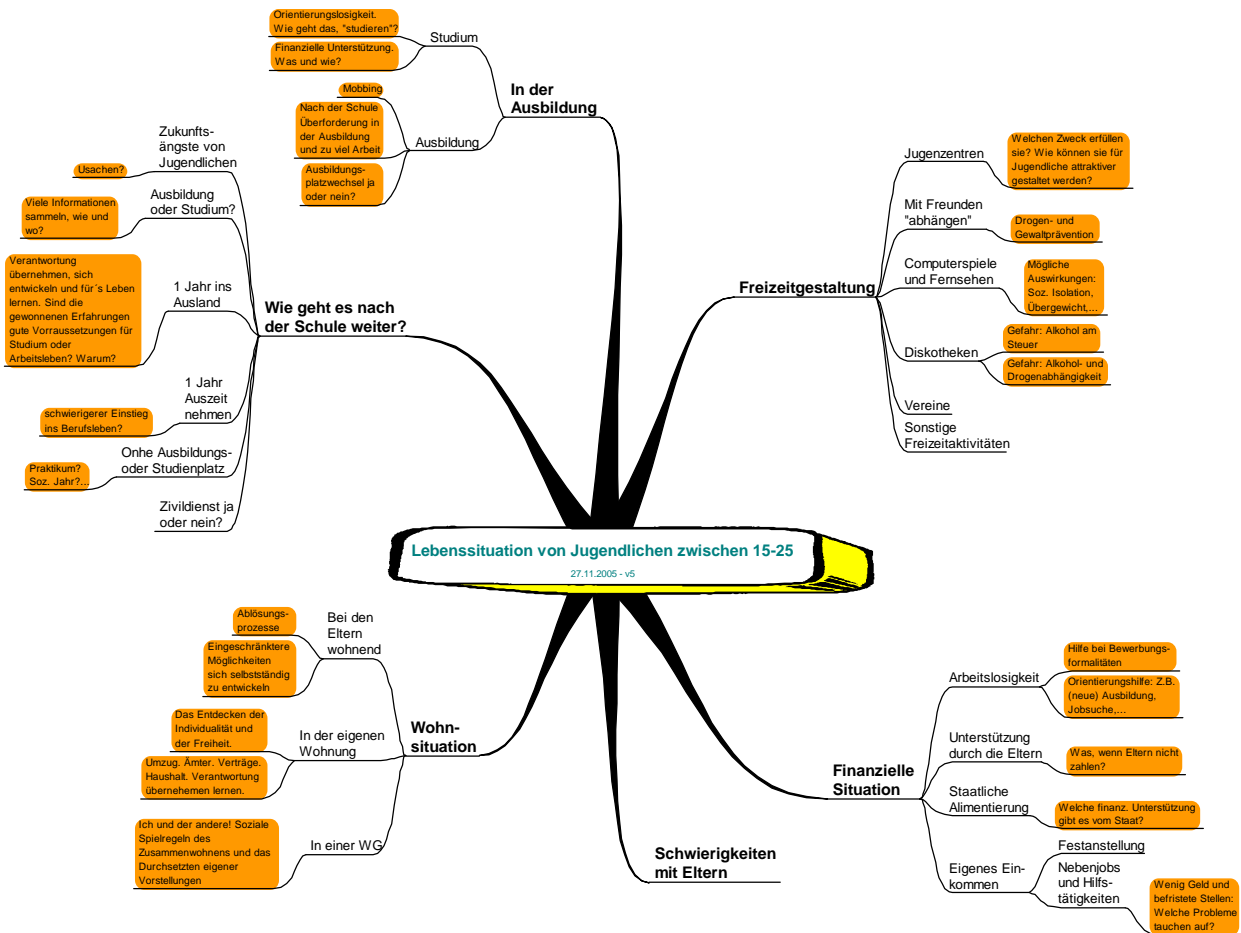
Lebenssituation von Jugendlichen zwischen 15-25
27.11.2005 - v5

In der Ausbildung

Studium
Orientierungslosigkeit. Wie geht das, "studieren"?
Finanzielle Unterstützung. Was und wie?

Ausbildung
Mobbing
Nach der Schule Überforderung in der Ausbildung und zu viel Arbeit
Ausbildungsplatzwechsel ja oder nein?

Wie geht es nach der Schule weiter?

Zukunftsängste von Jugendlichen
Usachen?

Ausbildung oder Studium?
Viele Informationen sammeln, wie und wo?

1 Jahr ins Ausland
Verantwortung übernehmen, sich entwickeln und für´s Leben lernen. Sind die gewonnenen Erfahrungen gute Vorraussetzungen für Studium oder Arbeitsleben? Warum?

1 Jahr Auszeit nehmen
schwierigerer Einstieg ins Berufsleben?

Onhe Ausbildungs- oder Studienplatz
Praktikum? Soz. Jahr?...

Zivildienst ja oder nein?

Freizeitgestaltung

Jugenzentren
Welchen Zweck erfüllen sie? Wie können sie für Jugendliche attraktiver gestaltet werden?

Mit Freunden "abhängen"
Drogen- und Gewaltprävention

Computerspiele und Fernsehen
Mögliche Auswirkungen: Soz. Isolation, Übergewicht,...

Diskotheken
Gefahr: Alkohol am Steuer
Gefahr: Alkohol- und Drogenabhängigkeit

Vereine

Sonstige Freizeitaktivitäten

Wohnsituation

Bei den Eltern wohnend
Ablösungsprozesse
Eingeschränktere Möglichkeiten sich selbstständig zu entwickeln

In der eigenen Wohnung
Das Entdecken der Individualität und der Freiheit.
Umzug. Ämter. Verträge. Haushalt. Verantwortung übernehemen lernen.

In einer WG
Ich und der andere! Soziale Spielregeln des Zusammenwohnens und das Durchsetzten eigener Vorstellungen

Schwierigkeiten mit Eltern

Finanzielle Situation

Arbeitslosigkeit
Hilfe bei Bewerbungsformalitäten
Orientierungshilfe: Z.B. (neue) Ausbildung, Jobsuche,...

Unterstützung durch die Eltern
Was, wenn Eltern nicht zahlen?

Staatliche Alimentierung
Welche finanz. Unterstützung gibt es vom Staat?

Eigenes Einkommen
Festanstellung
Nebenjobs und Hilfstätigkeiten
Wenig Geld und befristete Stellen: Welche Probleme tauchen auf?